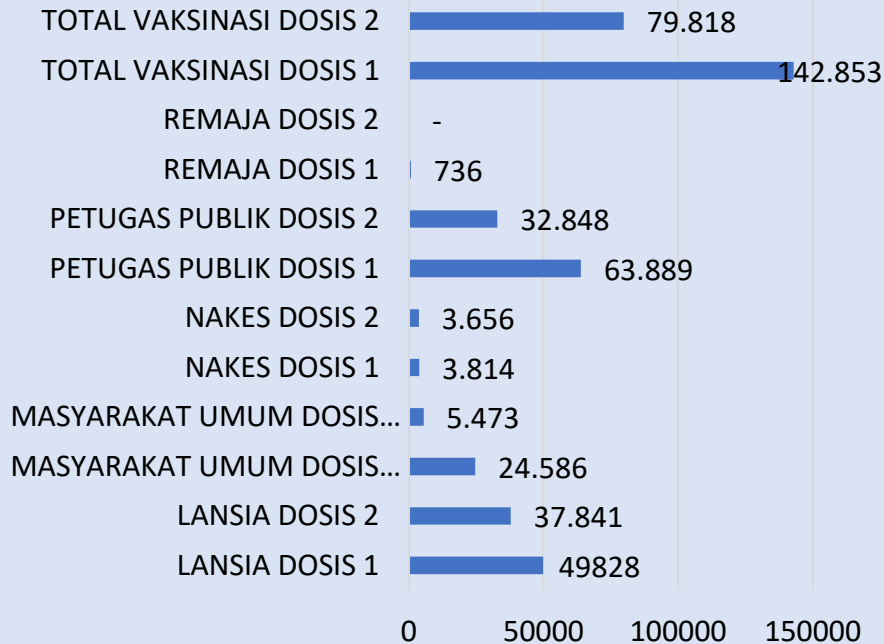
TOTAL VAKSINASI DOSIS 2 79.818
TOTAL VAKSINASI DOSIS 1 142.853
REMAJA DOSIS 2 -
REMAJA DOSIS 1 736
PETUGAS PUBLIK DOSIS 2 32.848
PETUGAS PUBLIK DOSIS 1 63.889
NAKES DOSIS 2 3.656
NAKES DOSIS 1 3.814
MASYARAKAT UMUM DOSIS... 5.473
MASYARAKAT UMUM DOSIS... 24.586
LANSIA DOSIS 2 37.841
LANSIA DOSIS 1 49828

0 50000 100000 150000